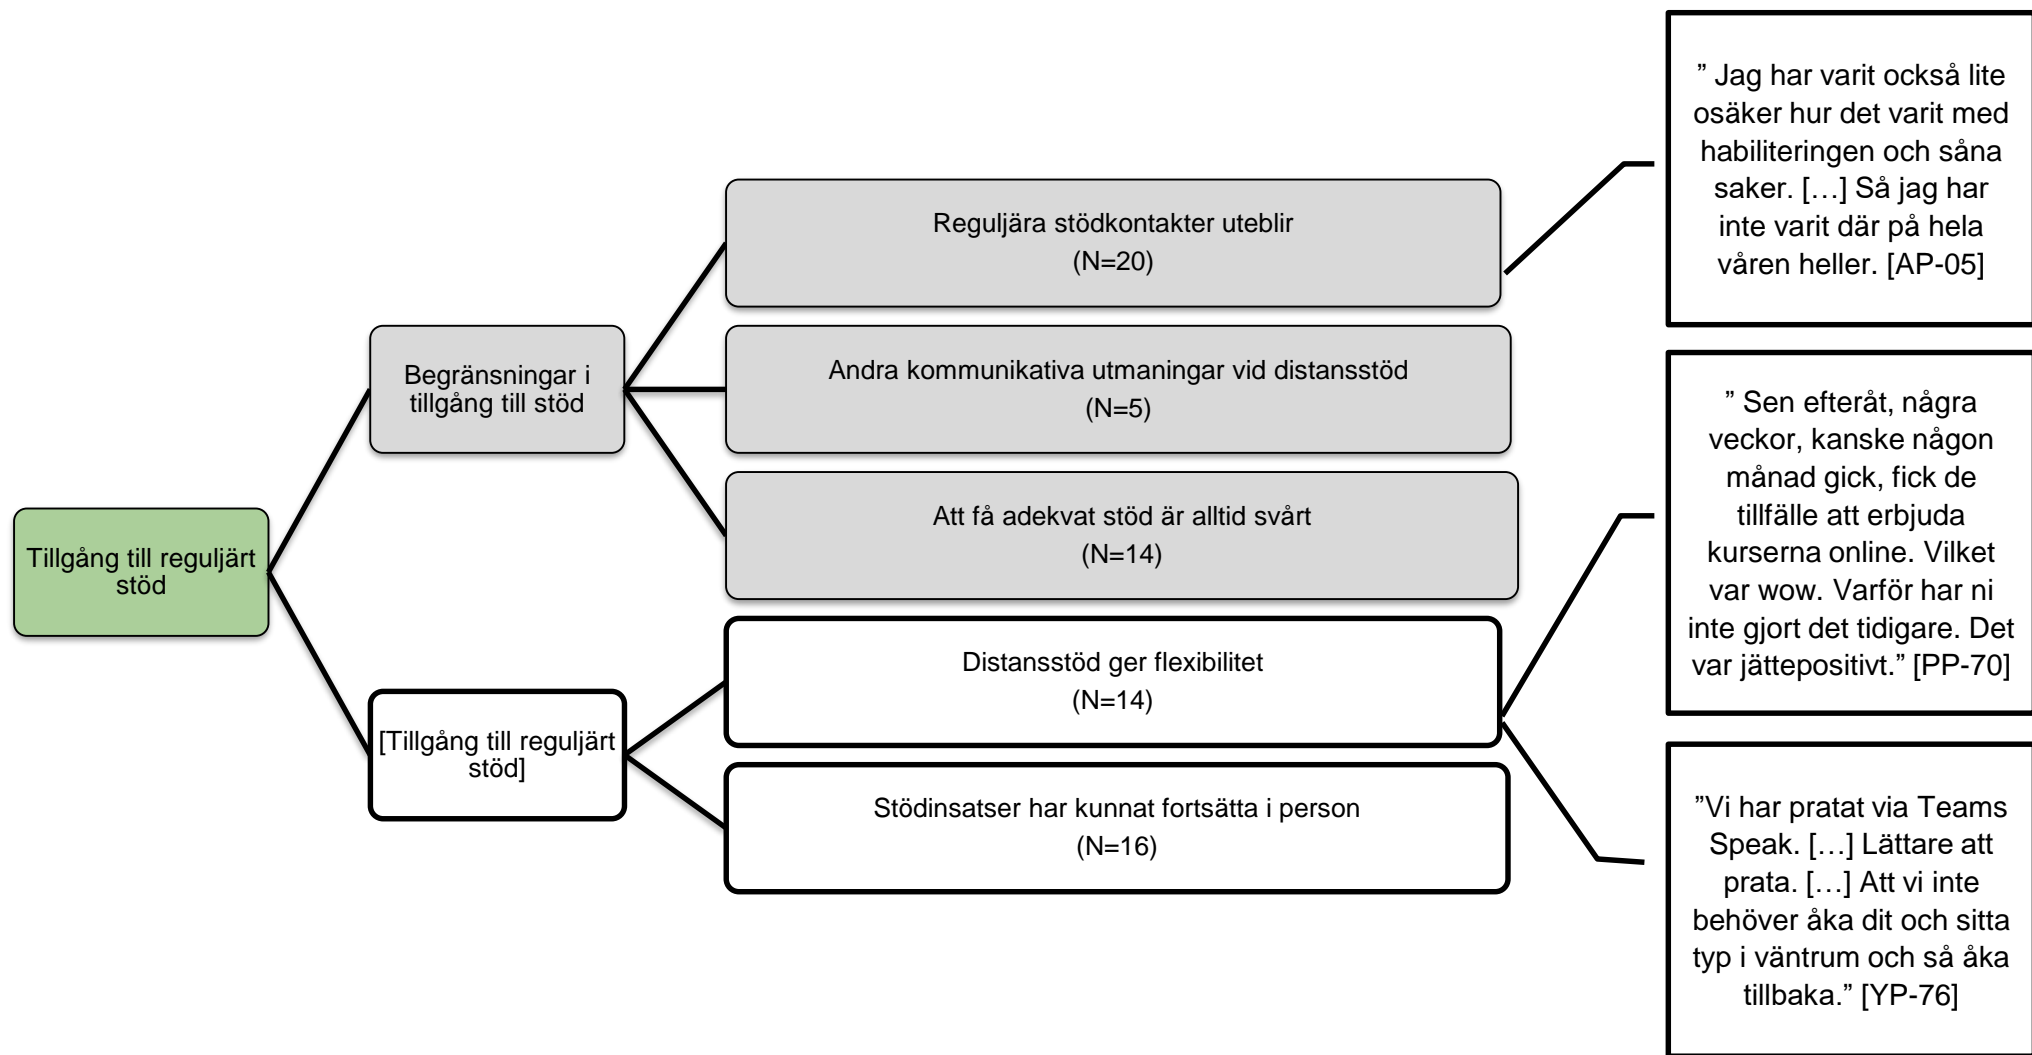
Tillgång till reguljärt stöd

Begränsningar i tillgång till stöd

Reguljära stödkontakter uteblir
(N=20)

Andra kommunikativa utmaningar vid distansstöd
(N=5)

Att få adekvat stöd är alltid svårt
(N=14)

[Tillgång till reguljärt stöd]

Distansstöd ger flexibilitet
(N=14)

Stödinsatser har kunnat fortsätta i person
(N=16)

” Jag har varit också lite osäker hur det varit med habiliteringen och såna saker. […] Så jag har inte varit där på hela våren heller. [AP-05]

” Sen efteråt, några veckor, kanske någon månad gick, fick de tillfälle att erbjuda kurserna online. Vilket var wow. Varför har ni inte gjort det tidigare. Det var jättepositivt.” [PP-70]

”Vi har pratat via Teams Speak. […] Lättare att prata. […] Att vi inte behöver åka dit och sitta typ i väntrum och så åka tillbaka.” [YP-76]